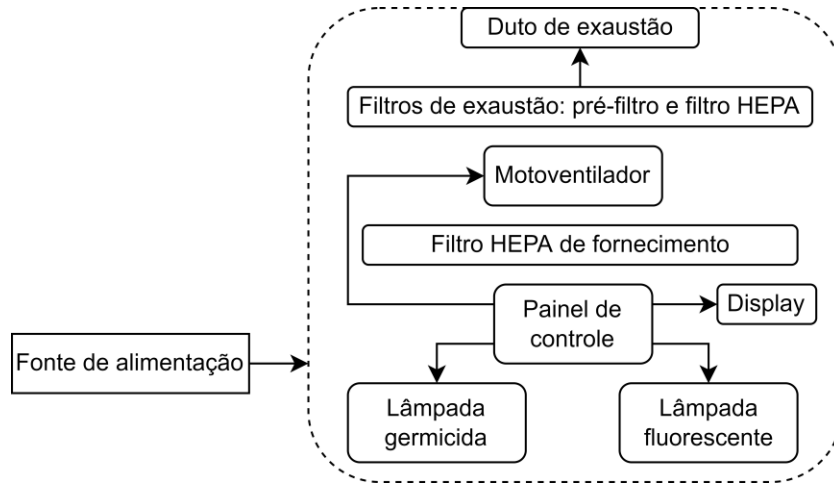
Duto de exaustão

Filtros de exaustão: pré-filtro e filtro HEPA

Motoventilador

Filtro HEPA de fornecimento

Fonte de alimentação

Painel de controle

Display

Lâmpada germicida

Lâmpada fluorescente